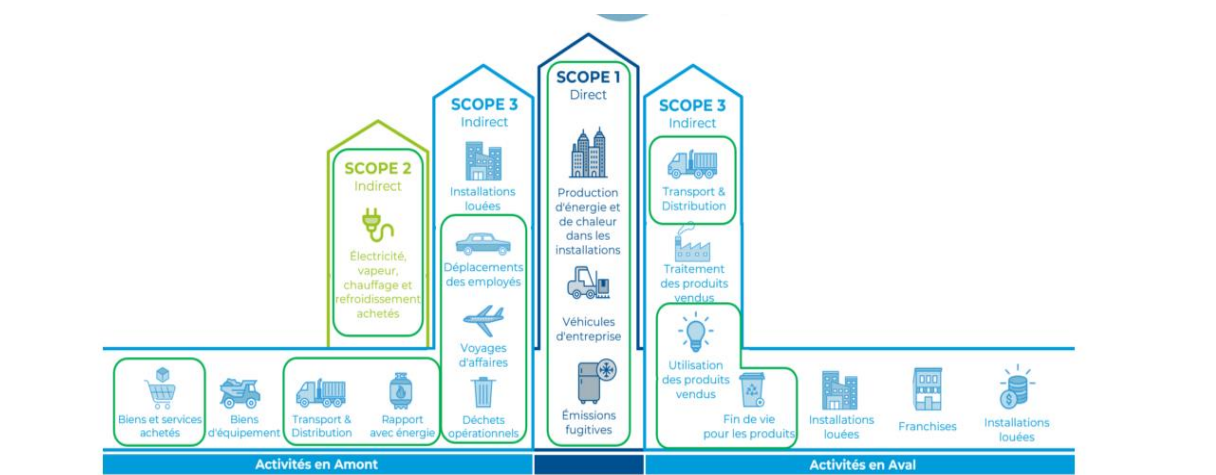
SCOPE 2
Indirect

Électricité, vapeur, chauffage et refroidissement achetés

SCOPE 3
Indirect

Installations louées

Déplacements des employés

Voyages d'affaires

Déchets opérationnels

SCOPE 1
Direct

Production d'énergie et de chaleur dans les installations

Véhicules d'entreprise

Émissions fugitives

SCOPE 3
Indirect

Transport & Distribution

Traitement des produits vendus

Utilisation des produits vendus

Fin de vie pour les produits

Biens et services achetés

Biens d'équipement

Transport & Distribution

Rapport avec énergie

Installations louées

Franchises

Installations louées

Activités en Amont

Activités en Aval